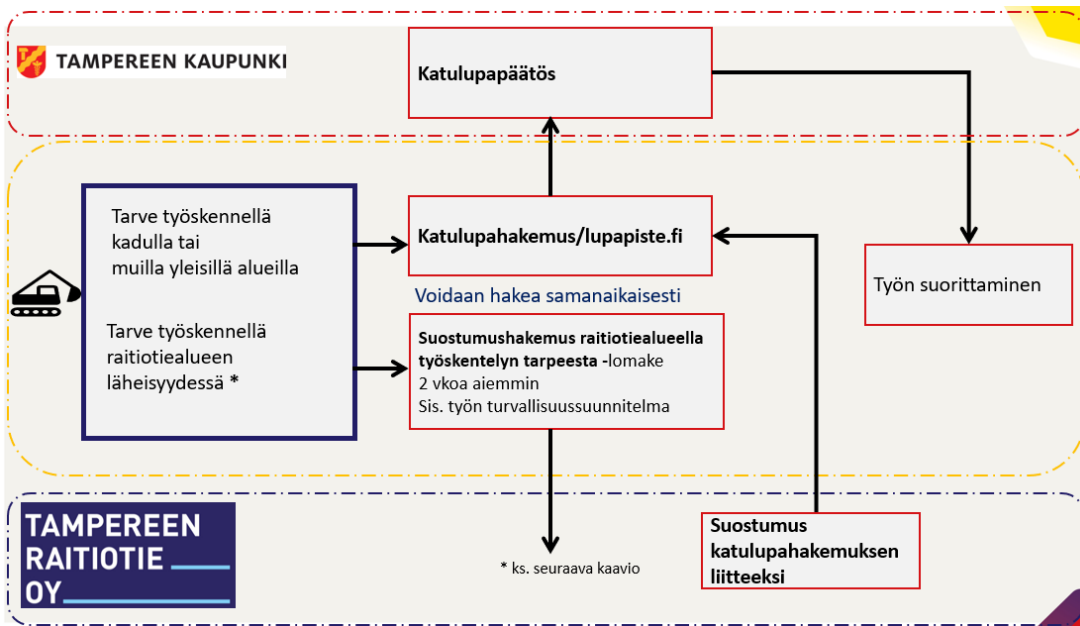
TAMPEREEN KAUPUNKI

Katulupapäätös

Tarve työskennellä kadulla tai muilla yleisillä alueilla

Tarve työskennellä raitiotiealueen läheisyydessä *

Katulupahakemus/lupapiste.fi

Voidaan hakea samanaikaisesti

Suostumushakemus raitiotiealueella työskentelyn tarpeesta -lomake
2 vkoa aiemmin
Sis. työn turvallisuussuunnitelma

Työn suorittaminen

TAMPEREEN RAITIOTIE OY

* ks. seuraava kaavio

Suostumus katulupahakemuksen liitteeksi